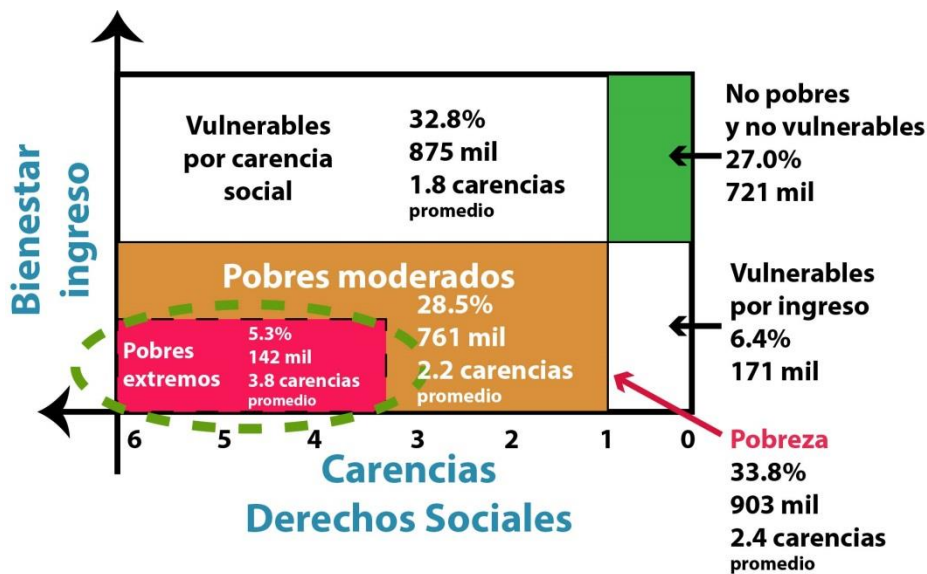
Bienestar ingreso

Vulnerables por carencia social

32.8%
875 mil
1.8 carencias
promedio

No pobres y no vulnerables
27.0%
721 mil

Pobres moderados
28.5%
761 mil
2.2 carencias
promedio

Vulnerables por ingreso
6.4%
171 mil

Pobres extremos
5.3%
142 mil
3.8 carencias
promedio

6 5 4 3 2 1 0

Carencias
Derechos Sociales

Pobreza
33.8%
903 mil
2.4 carencias
promedio